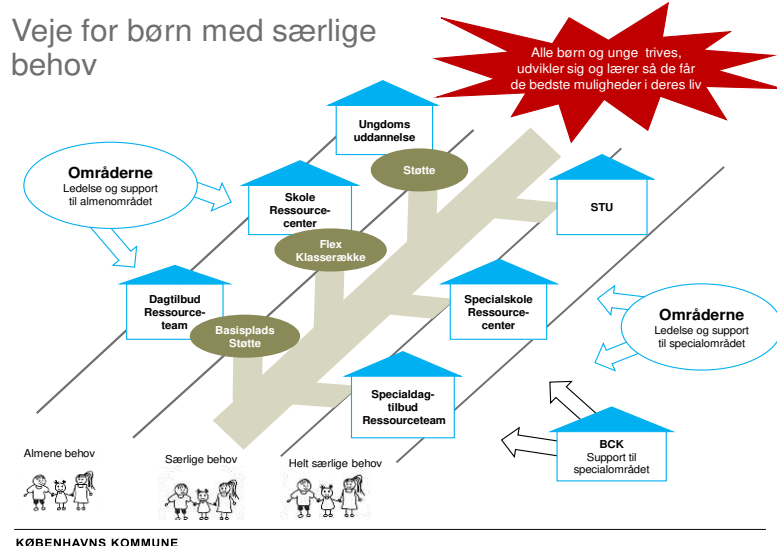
Veje for børn med særlige behov

Alle børn og unge trives, udvikler sig og lærer så de får de bedste muligheder i deres liv

Områderne
Ledelse og support til almenområdet

Ungdoms uddannelse

Støtte

Skole Ressource-center

Flex Klasserække

STU

Dagtilbud Ressource-team

Basisplads Støtte

Specialskole Ressource-center

Områderne
Ledelse og support til specialområdet

Specialdag-tilbud Ressourceteam

BCK
Support til specialområdet

Almene behov

Særlige behov

Helt særlige behov

KØBENHAVNS KOMMUNE